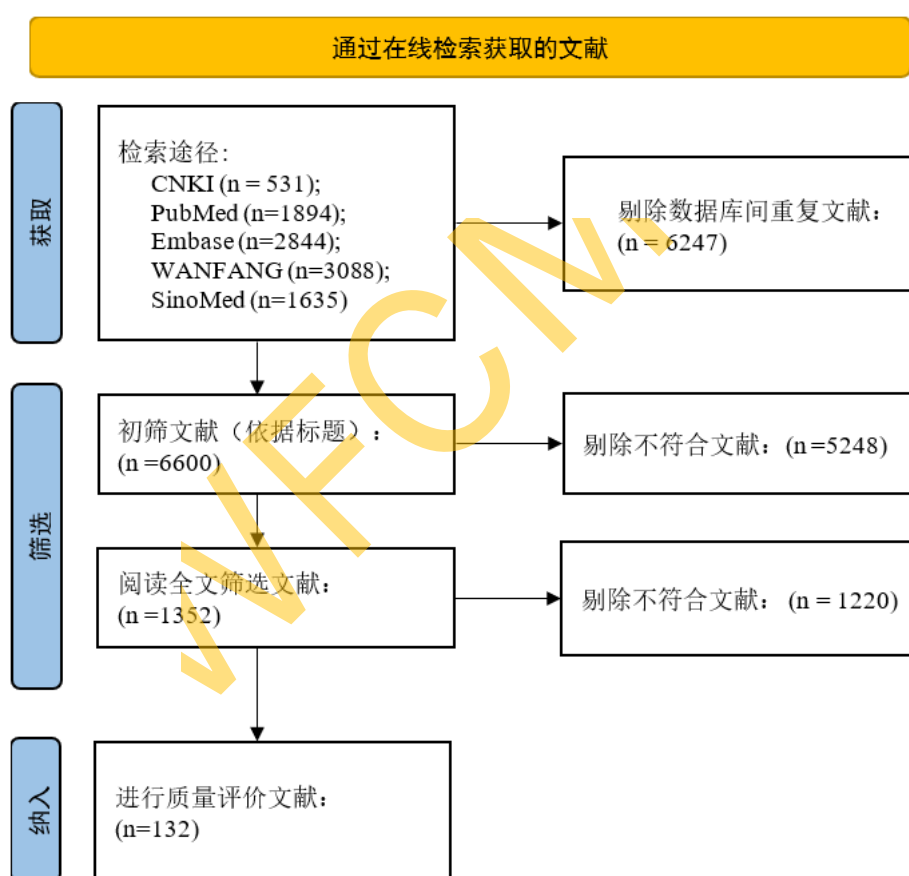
通过在线检索获取的文献

获取

检索途径：
CNKI (n = 531);
PubMed (n=1894);
Embase (n=2844);
WANFANG (n=3088);
SinoMed (n=1635)

剔除数据库间重复文献：(n = 6247)

筛选

初筛文献（依据标题）：(n =6600)

剔除不符合文献：(n =5248)

阅读全文筛选文献：(n =1352)

剔除不符合文献：(n = 1220)

纳入

进行质量评价文献：(n=132)

WFCM